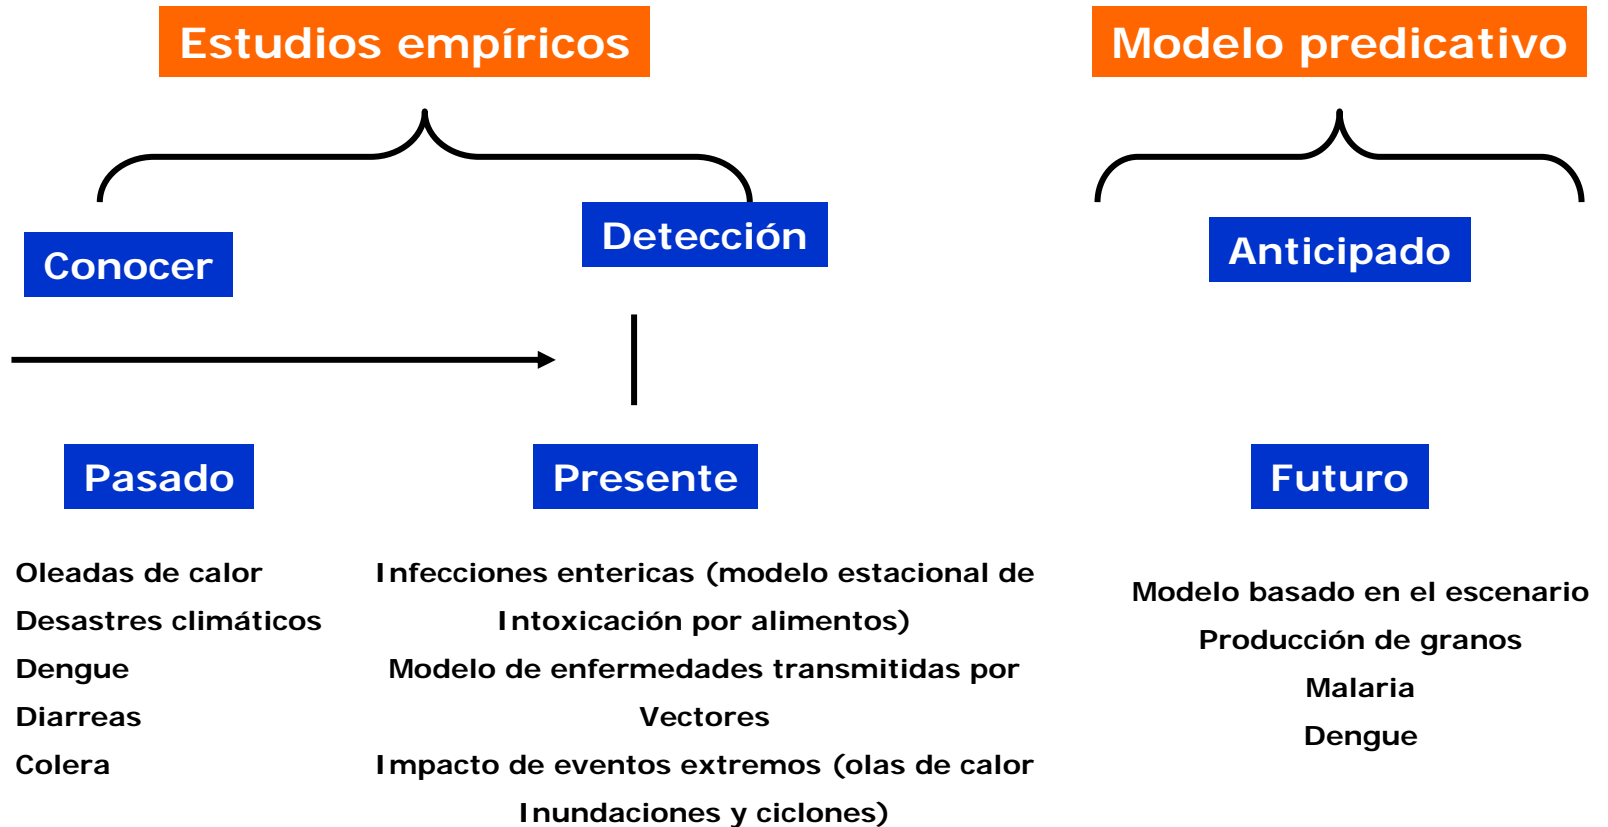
Estudios empíricos

Modelo predicativo

Conocer

Detección

Anticipado

Pasado

Presente

Futuro

Oleadas de calor
Desastres climáticos
Dengue
Diarreas
Colera

Infecciones entericas (modelo estacional de Intoxicación por alimentos)
Modelo de enfermedades transmitidas por Vectores
Impacto de eventos extremos (olas de calor Inundaciones y ciclones)

Modelo basado en el escenario
Producción de granos
Malaria
Dengue